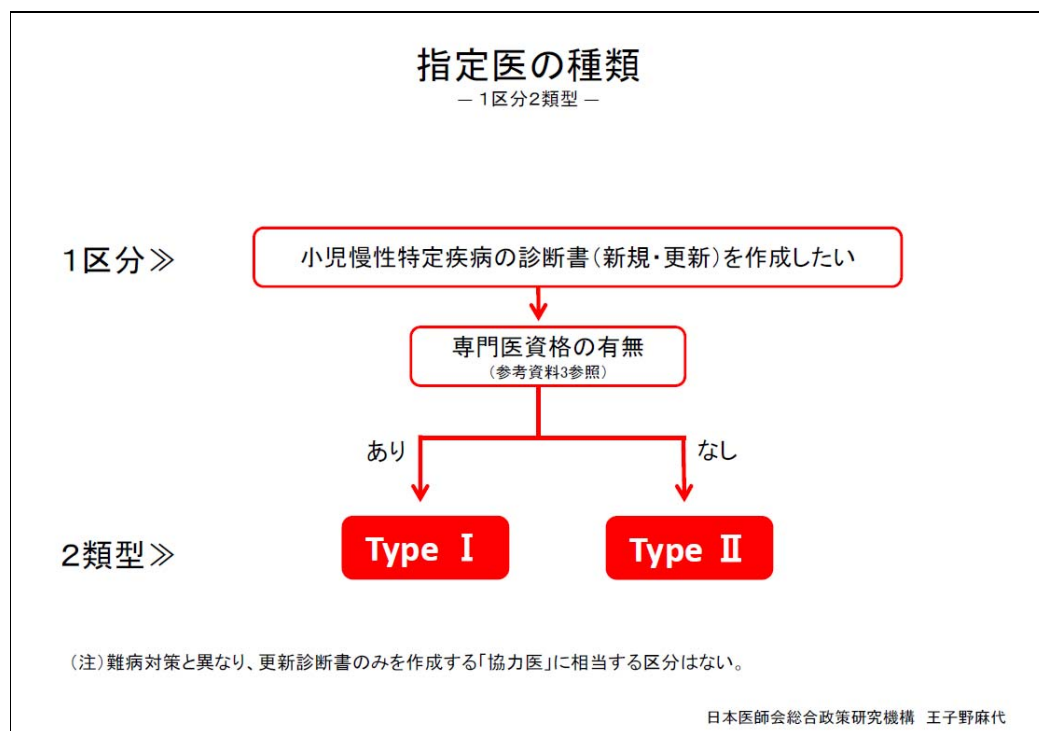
指定医の種類
— 1区分2類型 —

1区分≫

小児慢性特定疾病の診断書（新規・更新）を作成したい

専門医資格の有無
（参考資料3参照）

あり

なし

2類型≫

Type Ⅰ

Type Ⅱ

（注）難病対策と異なり、更新診断書のみを作成する「協力医」に相当する区分はない。

日本医師会総合政策研究機構　王子野麻代